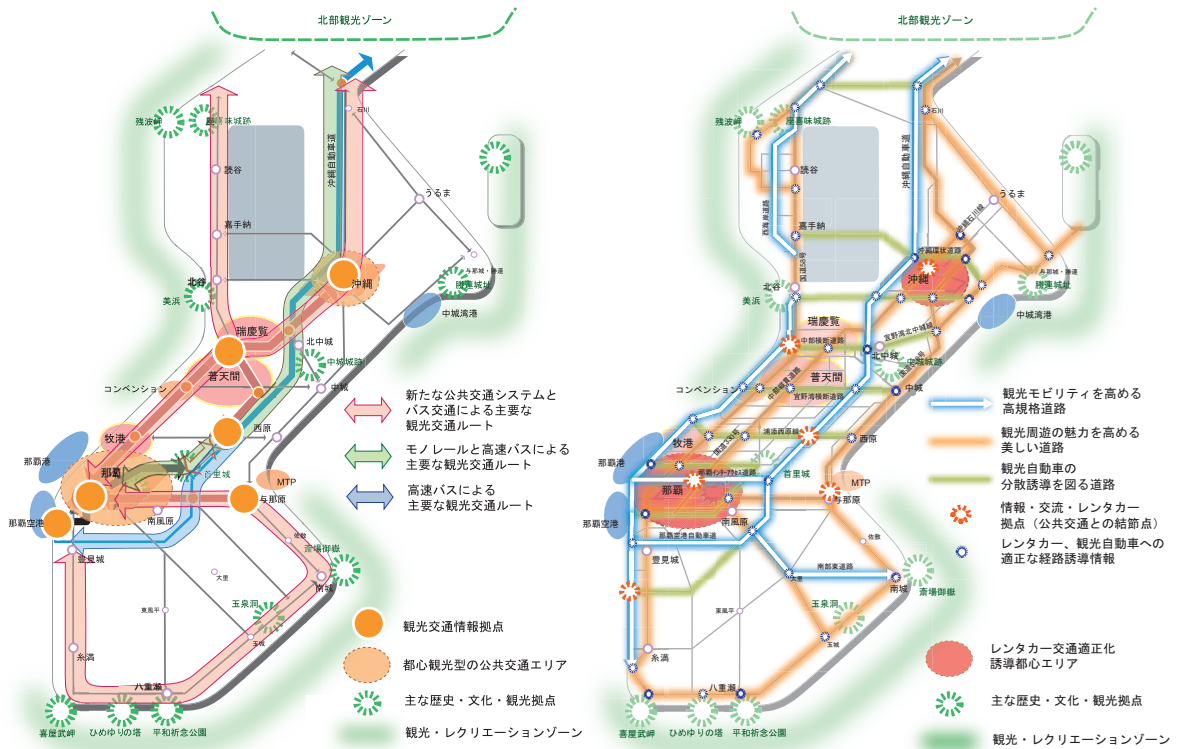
北部観光ゾーン

残波岬
座喜味城跡
石川
沖縄自動車道
読谷
うるま
嘉手納
北谷
美浜
与那城・勝連
勝連城跡
沖縄
中城湾港
瑞慶覧
北中城
中城城跡
普天間
コンベンション
中城
牧港
西原
那覇港
那覇
首里城
MTP
与那原
那覇空港
南風原
豊見城
大里
斎場御嶽
東風平
玉泉洞
南城
玉城
糸満
八重瀬
喜屋武岬
ひめゆりの塔
平和祈念公園

新たな公共交通システムとバス交通による主要な観光交通ルート
モノレールと高速バスによる主要な観光交通ルート
高速バスによる主要な観光交通ルート
観光交通情報拠点
都心観光型の公共交通エリア
主な歴史・文化・観光拠点
観光・レクリエーションゾーン

北部観光ゾーン

残波岬
座喜味城跡
石川
沖縄自動車道
読谷
西海岸道路
うるま
嘉手納
国道58号
具志川バイパス
沖縄環状線
北谷
美浜
与那城・勝連
勝連城跡
沖縄
中城湾港
瑞慶覧
宜野湾北中城線
北中城
中部横断道路
中城城跡
普天間
コンベンション
宜野湾横断道路
中城
浦添西原線
牧港
西原
那覇港
那覇インターアクセス道路
那覇
首里城
MTP
与那原
那覇空港
那覇空港自動車道
南風原
佐敷
豊見城
南部東道路
斎場御嶽
東風平
玉泉洞
南城
玉城
糸満
八重瀬
喜屋武岬
ひめゆりの塔
平和祈念公園

観光モビリティを高める高規格道路
観光周遊の魅力を高める美しい道路
観光自動車の分散誘導を図る道路
情報・交流・レンタカー拠点（公共交通との結節点）
レンタカー、観光自動車への適正な経路誘導情報
レンタカー交通適正化誘導都心エリア
主な歴史・文化・観光拠点
観光・レクリエーションゾーン